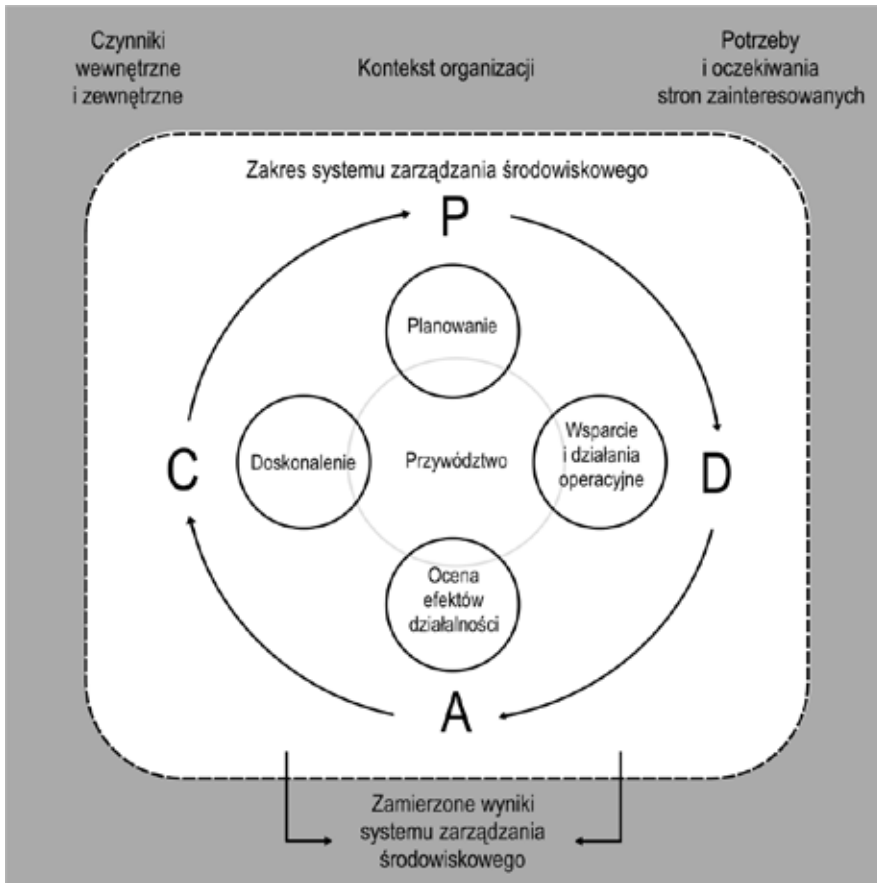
Czynniki wewnętrzne i zewnętrzne

Kontekst organizacji

Potrzeby i oczekiwania stron zainteresowanych

Zakres systemu zarządzania środowiskowego

P

Planowanie

C

Doskonalenie

Przywództwo

Wsparcie i działania operacyjne

D

Ocena efektów działalności

A

Zamierzone wyniki systemu zarządzania środowiskowego